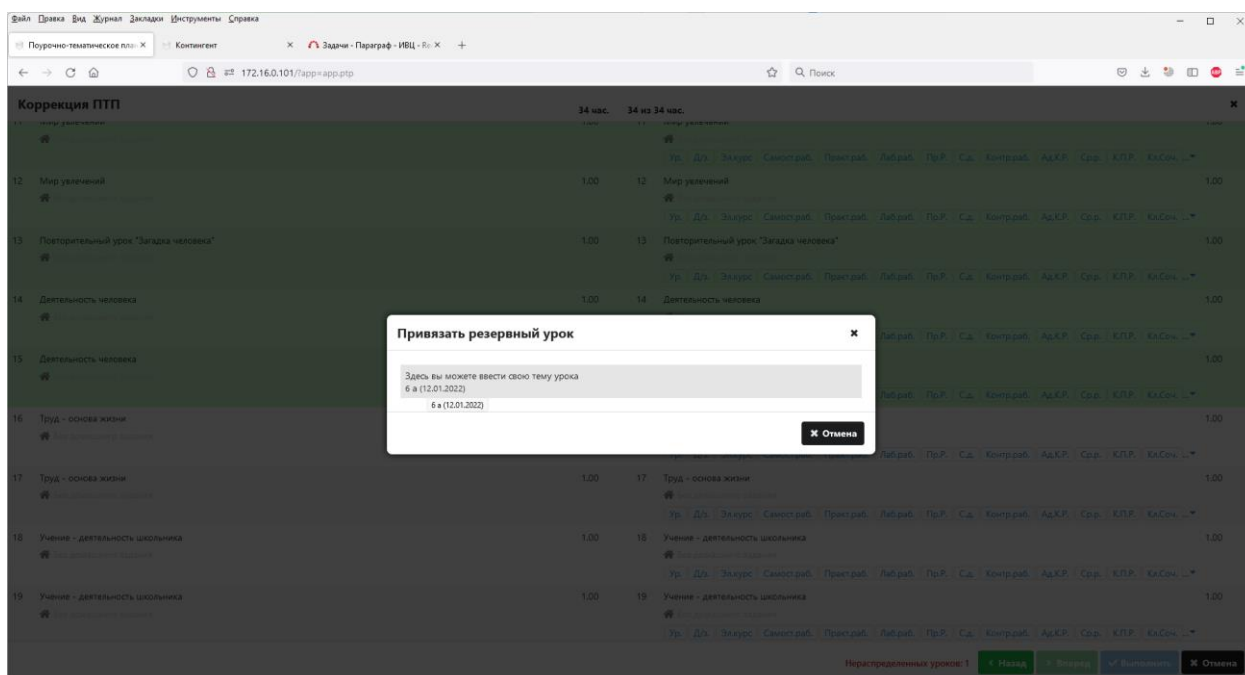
Файл Правка Вид Журнал Закладки Инструменты Справка

Поурочно-тематическое пла × Контингент × Задачи - Параграф - ИВЦ - Re × +

172.16.0.101/?app=app.ptp

Поиск

Коррекция ПТП 34 час. 34 из 34 час.

12 Мир увлечений 1.00 12 Мир увлечений 1.00

Ур. Д/з Эл.курс Самост.раб. Практ.раб. Лаб.раб. Пр.Р. С.д. Контр.раб. Ад.К.Р. Ср.р. К.П.Р. Кл.Соч.

13 Повторительный урок "Загадка человека" 1.00 13 Повторительный урок "Загадка человека" 1.00

Ур. Д/з Эл.курс Самост.раб. Практ.раб. Лаб.раб. Пр.Р. С.д. Контр.раб. Ад.К.Р. Ср.р. К.П.Р. Кл.Соч.

14 Деятельность человека 1.00 14 Деятельность человека 1.00

15 Деятельность человека 1.00

16 Труд - основа жизни 1.00

17 Труд - основа жизни 1.00 17 Труд - основа жизни 1.00

Ур. Д/з Эл.курс Самост.раб. Практ.раб. Лаб.раб. Пр.Р. С.д. Контр.раб. Ад.К.Р. Ср.р. К.П.Р. Кл.Соч.

18 Учение - деятельность школьника 1.00 18 Учение - деятельность школьника 1.00

Ур. Д/з Эл.курс Самост.раб. Практ.раб. Лаб.раб. Пр.Р. С.д. Контр.раб. Ад.К.Р. Ср.р. К.П.Р. Кл.Соч.

19 Учение - деятельность школьника 1.00 19 Учение - деятельность школьника 1.00

Ур. Д/з Эл.курс Самост.раб. Практ.раб. Лаб.раб. Пр.Р. С.д. Контр.раб. Ад.К.Р. Ср.р. К.П.Р. Кл.Соч.

Привязать резервный урок

Здесь вы можете ввести свою тему урока
6 а (12.01.2022)
6 а (12.01.2022)

Отмена

Нераспределенных уроков: 1 Назад Вперед Выполнить Отмена